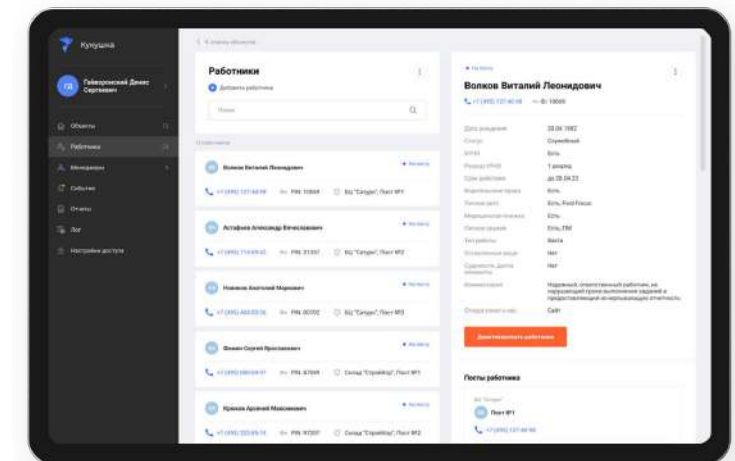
Кукушка

ГД Гавароноский Денис Сергеевич

Объекты
Работники
Менеджеры
События
Отчеты
Лог
Настройки доступа

Работники
Добавить работника
Поиск

Волков Виталий Леонидович
+7 (495) 121-40-18 PIN: 10069 БЦ "Сатурн", Пост №1

Астафьев Александр Вячеславович
+7 (495) 714-69-43 PIN: 01357 БЦ "Сатурн", Пост №2

Новиков Анатолий Маркович
+7 (495) 463-03-36 PIN: 00202 БЦ "Сатурн", Пост №3

Фомин Сергей Ярославович
+7 (495) 680-04-91 PIN: 87049 Склад "Стройбор", Пост №1

Крылов Арсений Максимович
+7 (495) 223-05-15 PIN: 97207 Склад "Стройбор", Пост №2

Волков Виталий Леонидович
+7 (495) 121-40-18 ID: 10069

Дата рождения 28.04.1982
Статус Служебный
Есть
1 вахта
до 28.04.23
Есть
Есть, Ford Focus
Есть
Есть, ПМ
Вахта
Нет
Нет

Надежный, ответственный работник, не нарушающий правил выполнения заданий и предоставляющий не нарушающую отчетность.

Сайт

Деактивировать работника

Посты работника
БЦ "Сатурн"
Пост №1
+7 (495) 121-40-18